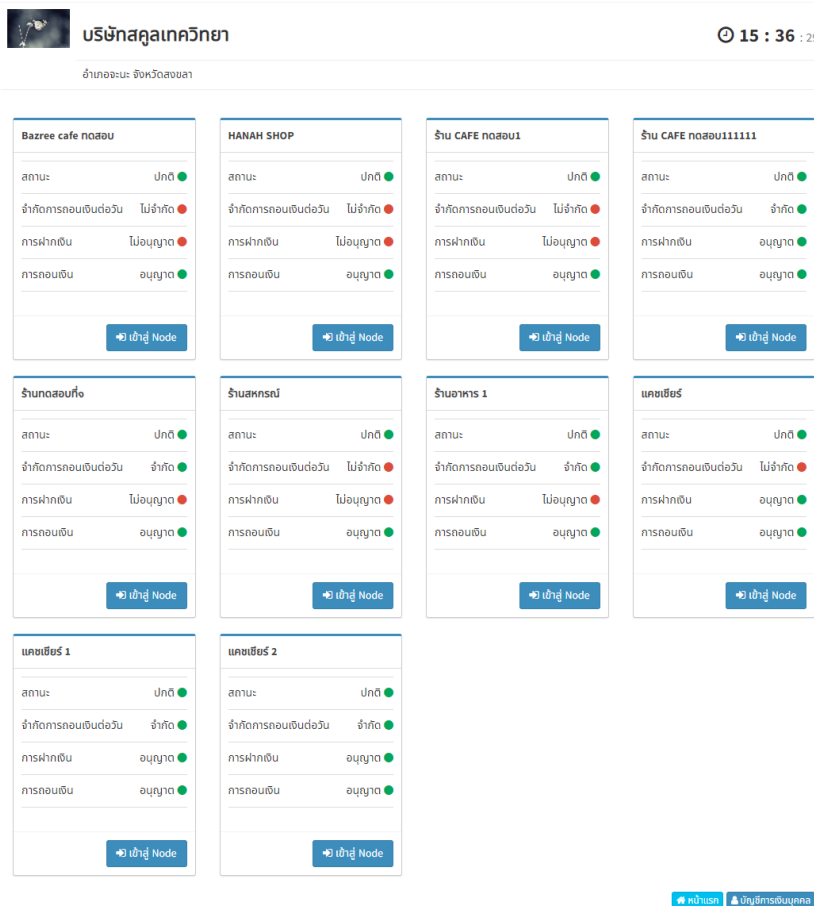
บริษัทสคูลเทควิทยา

15 : 36 : 2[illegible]

อำเภอจะนะ จังหวัดสงขลา

Bazree cafe ทดสอบ

| สถานะ | ปกติ |
|---|---|
| จำกัดการถอนเงินต่อวัน | ไม่จำกัด |
| การฝากเงิน | ไม่อนุญาต |
| การถอนเงิน | อนุญาต |

เข้าสู่ Node

HANAH SHOP

| สถานะ | ปกติ |
|---|---|
| จำกัดการถอนเงินต่อวัน | ไม่จำกัด |
| การฝากเงิน | ไม่อนุญาต |
| การถอนเงิน | อนุญาต |

เข้าสู่ Node

ร้าน CAFE ทดสอบ1

| สถานะ | ปกติ |
|---|---|
| จำกัดการถอนเงินต่อวัน | ไม่จำกัด |
| การฝากเงิน | ไม่อนุญาต |
| การถอนเงิน | อนุญาต |

เข้าสู่ Node

ร้าน CAFE ทดสอบ111111

| สถานะ | ปกติ |
|---|---|
| จำกัดการถอนเงินต่อวัน | จำกัด |
| การฝากเงิน | อนุญาต |
| การถอนเงิน | อนุญาต |

เข้าสู่ Node

ร้านทดสอบทั่ง

| สถานะ | ปกติ |
|---|---|
| จำกัดการถอนเงินต่อวัน | จำกัด |
| การฝากเงิน | ไม่อนุญาต |
| การถอนเงิน | อนุญาต |

เข้าสู่ Node

ร้านสหกรณ์

| สถานะ | ปกติ |
|---|---|
| จำกัดการถอนเงินต่อวัน | ไม่จำกัด |
| การฝากเงิน | ไม่อนุญาต |
| การถอนเงิน | อนุญาต |

เข้าสู่ Node

ร้านอาหาร 1

| สถานะ | ปกติ |
|---|---|
| จำกัดการถอนเงินต่อวัน | จำกัด |
| การฝากเงิน | ไม่อนุญาต |
| การถอนเงิน | อนุญาต |

เข้าสู่ Node

แคชเชียร์

| สถานะ | ปกติ |
|---|---|
| จำกัดการถอนเงินต่อวัน | ไม่จำกัด |
| การฝากเงิน | อนุญาต |
| การถอนเงิน | อนุญาต |

เข้าสู่ Node

แคชเชียร์ 1

| สถานะ | ปกติ |
|---|---|
| จำกัดการถอนเงินต่อวัน | จำกัด |
| การฝากเงิน | อนุญาต |
| การถอนเงิน | อนุญาต |

เข้าสู่ Node

แคชเชียร์ 2

| สถานะ | ปกติ |
|---|---|
| จำกัดการถอนเงินต่อวัน | จำกัด |
| การฝากเงิน | อนุญาต |
| การถอนเงิน | อนุญาต |

เข้าสู่ Node

หน้าแรก บัญชีการเงินบุคคล